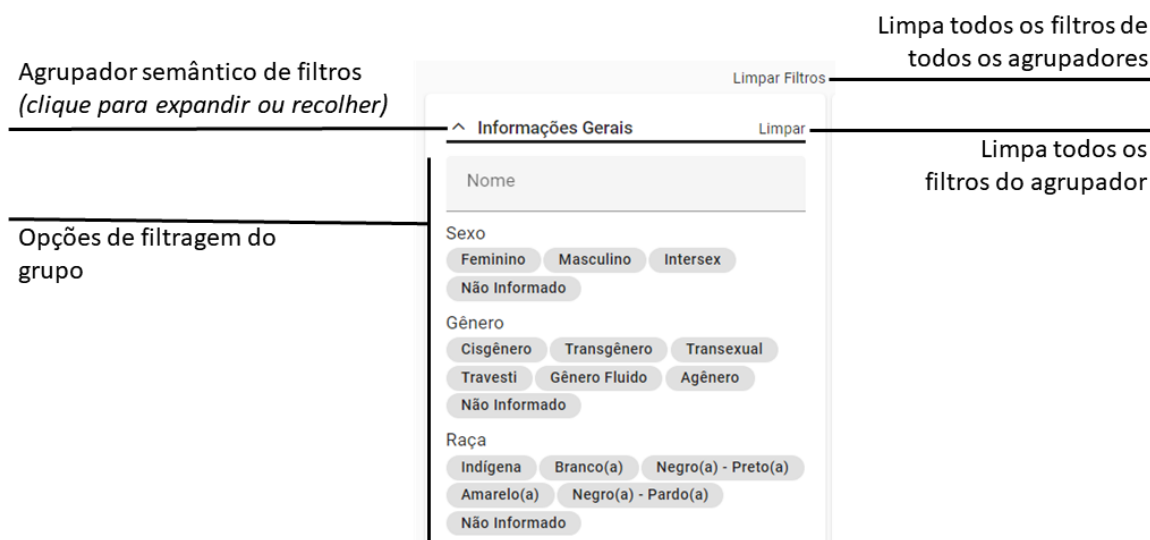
Limpa todos os filtros de todos os agrupadores

Agrupador semântico de filtros
*(clique para expandir ou recolher)*

Limpar Filtros

^ Informações Gerais

Limpar

Limpa todos os filtros do agrupador

Nome

Opções de filtragem do grupo

Sexo
Feminino Masculino Intersex
Não Informado

Gênero
Cisgênero Transgênero Transexual
Travesti Gênero Fluido Agênero
Não Informado

Raça
Indígena Branco(a) Negro(a) - Preto(a)
Amarelo(a) Negro(a) - Pardo(a)
Não Informado